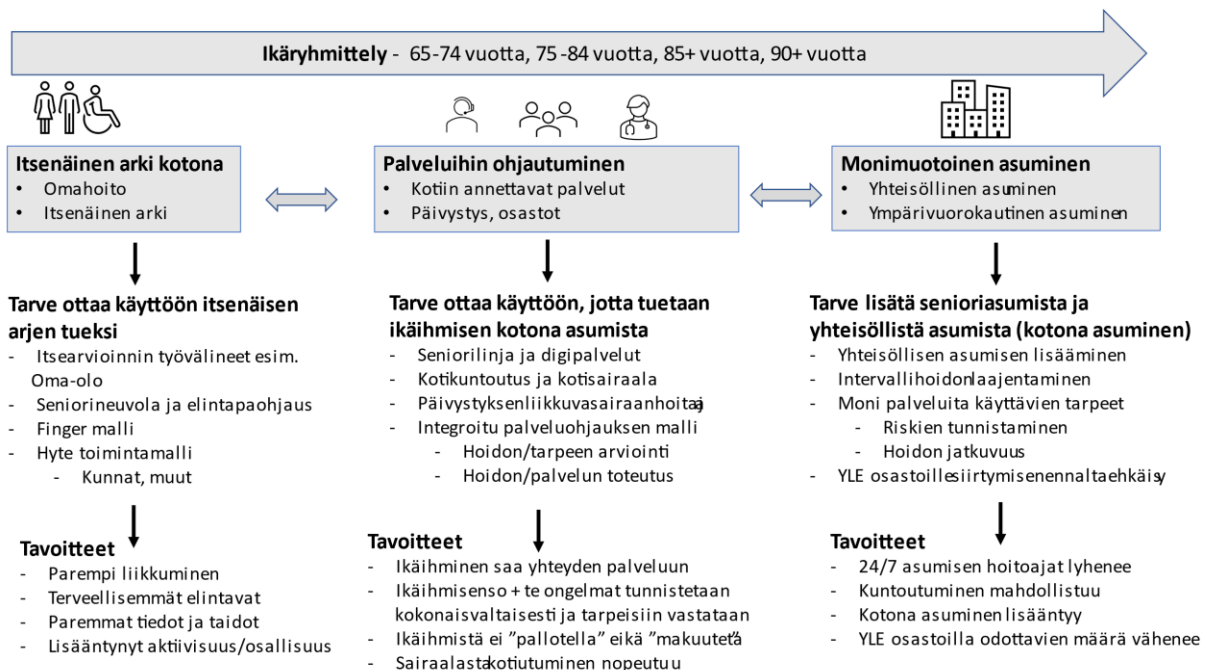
**Ikäryhmittely** - 65-74 vuotta, 75 -84 vuotta, 85+ vuotta, 90+ vuotta

**Itsenäinen arki kotona**
- Omahoito
- Itsenäinen arki

**Palveluihin ohjautuminen**
- Kotiin annettavat palvelut
- Päivystys, osastot

**Monimuotoinen asuminen**
- Yhteisöllinen asuminen
- Ympärivuorokautinen asuminen

**Tarve ottaa käyttöön itsenäisen arjen tueksi**
- Itsearvioinnin työvälineet esim. Oma-olo
- Seniorineuvola ja elintapaohjaus
- Finger malli
- Hyte toimintamalli
  - Kunnat, muut

**Tavoitteet**
- Parempi liikkuminen
- Terveellisemmät elintavat
- Paremmat tiedot ja taidot
- Lisääntynyt aktiivisuus/osallisuus

**Tarve ottaa käyttöön, jotta tuetaan ikäihmisen kotona asumista**
- Seniorilinja ja digipalvelut
- Kotikuntoutus ja kotisairaala
- Päivystyksenliikkuvasairaanhoitaja
- Integroitu palveluohjauksen malli
  - Hoidon/tarpeen arviointi
  - Hoidon/palvelun toteutus

**Tavoitteet**
- Ikäihminen saa yhteyden palveluun
- Ikäihmisenso + te ongelmat tunnistetaan kokonaisvaltaisesti ja tarpeisiin vastataan
- Ikäihmistä ei "pallotella" eikä "makuuteta"
- Sairaalastakotiutuminen nopeutuu

**Tarve lisätä senioriasumista ja yhteisöllistä asumista (kotona asuminen)**
- Yhteisöllisen asumisen lisääminen
- Intervallihoidonlaajentaminen
- Moni palveluita käyttävien tarpeet
  - Riskien tunnistaminen
  - Hoidon jatkuvuus
- YLE osastoillesiirtymisenennaltaehkäisy

**Tavoitteet**
- 24/7 asumisen hoitoajat lyhenee
- Kuntoutuminen mahdollistuu
- Kotona asuminen lisääntyy
- YLE osastoilla odottavien määrä vähenee